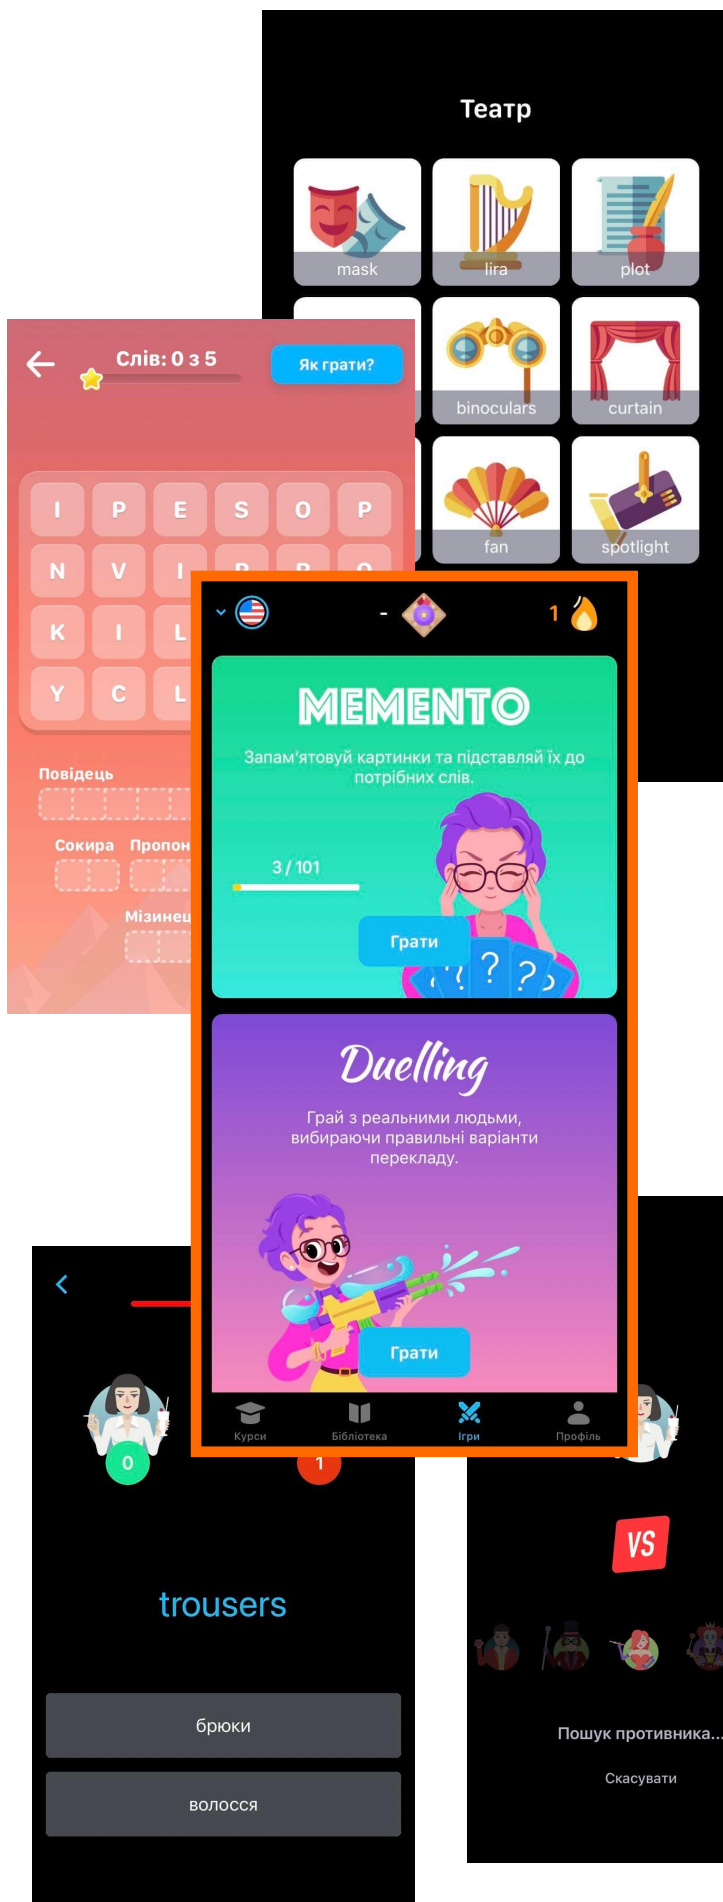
Театр

mask
lira
plot
binoculars
curtain
fan
spotlight

Слів: 0 з 5
Як грати?

| I | P | E | S | O | P |
|---|---|---|---|---|---|
| N | V | I | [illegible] | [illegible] | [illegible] |
| K | I | L | | | |
| Y | C | L | | | |

Повідець
Сокира
Пропон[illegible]
Мізинец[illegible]

-
1

MEMENTO
Запам'ятовуй картинки та підставляй їх до потрібних слів.
3 / 101
Грати

Duelling
Грай з реальними людьми, вибираючи правильні варіанти перекладу.
Грати

Курси
Бібліотека
Ігри
Профіль

0
1
trousers
брюки
волосся

VS
Пошук противника...
Скасувати